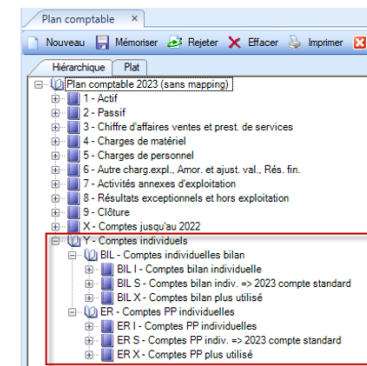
Plan comptable ×

Nouveau Mémoriser Rejeter Effacer Imprimer

Hiérarchique Plat

Plan comptable 2023 (sans mapping)
1 - Actif
2 - Passif
3 - Chiffre d'affaires ventes et prest. de services
4 - Charges de matériel
5 - Charges de personnel
6 - Autre charg.expl., Amor. et ajust. val., Rés. fin.
7 - Activités annexes d'exploitation
8 - Résultats exceptionnels et hors exploitation
9 - Clôture
X - Comptes jusqu'au 2022
Y - Comptes individuels
BIL - Comptes individuelles bilan
BIL I - Comptes bilan individuelle
BIL S - Comptes bilan indiv. => 2023 compte standard
BIL X - Comptes bilan plus utilisé
ER - Comptes PP individuelles
ER I - Comptes PP individuelles
ER S - Comptes PP indiv. => 2023 compte standard
ER X - Comptes PP plus utilisé